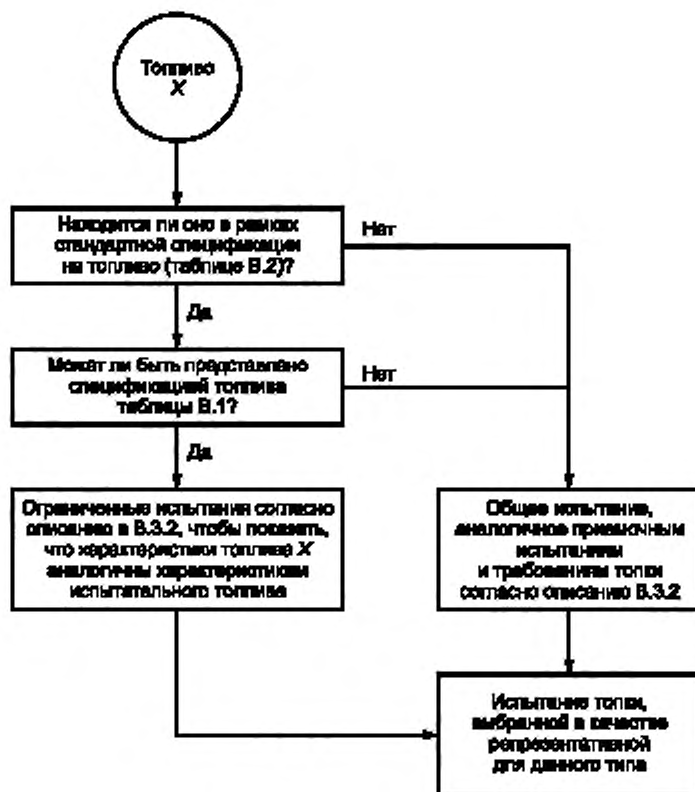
Топливо
X

Находится ли оно в рамках стандартной спецификации на топливо (таблица В.2)?

Нет

Да

Может ли быть представлено спецификацией топлива таблицы В.1?

Нет

Да

Ограниченные испытания согласно описанию в В.3.2, чтобы показать, что характеристики топлива X аналогичны характеристикам испытательного топлива

Общие испытания, аналогичные приемочным испытаниям и требованиям топки согласно описанию В.3.2

Испытание топки, выбранной в качестве репрезентативной для данного типа